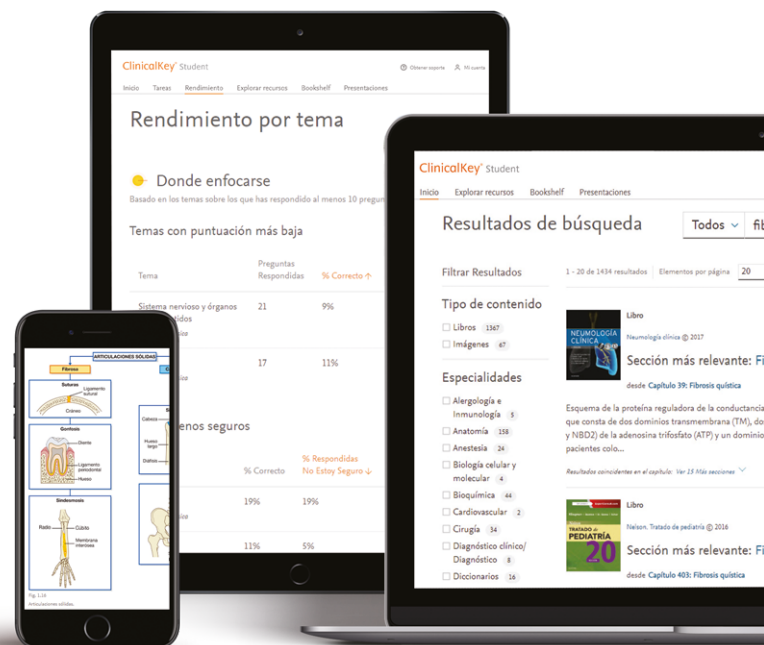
ClinicalKey Student

Obtener soporte  Mi cuenta

Inicio  Tareas  Rendimiento  Explorar recursos  Bookshelf  Presentaciones

Rendimiento por tema

Donde enfocarse

Basado en los temas sobre los que has respondido al menos 10 pregu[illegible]

Temas con puntuación más baja

| Tema | Preguntas Respondidas | % Correcto ↑ |
|---|---|---|
| Sistema nervioso y órganos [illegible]idos | 21 | 9% |
| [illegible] | 17 | 11% |

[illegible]enos seguros

| | % Correcto | % Respondidas No Estoy Seguro ↓ |
|---|---|---|
| | 19% | 19% |
| | 11% | 5% |

ARTICULACIONES SÓLIDAS

Fibrosa

Suturas

Ligamento sutural

Cráneo

Gonfosis

Diente

Ligamento periodontal

Hueso

Sindesmosis

Radio

Cúbito

Membrana interósea

Cabeza

Hueso largo

Diáfisis

Fig. 1.16

Articulaciones sólidas.

ClinicalKey Student

Inicio  Explorar recursos  Bookshelf  Presentaciones

Resultados de búsqueda

Todos  fi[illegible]

Filtrar Resultados

1 - 20 de 1434 resultados  Elementos por página  20

Tipo de contenido

Libros 1367

Imágenes 67

Especialidades

Alergología e Inmunología 5

Anatomía 158

Anestesia 24

Biología celular y molecular 4

Bioquímica 44

Cardiovascular 2

Cirugía 34

Diagnóstico clínico/ Diagnóstico 8

Diccionarios 16

Libro

Neumología clínica © 2017

NEUMOLOGÍA CLÍNICA

Sección más relevante: Fi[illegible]

desde Capítulo 39: Fibrosis quística

Esquema de la proteína reguladora de la conductancia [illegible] que consta de dos dominios transmembrana (TM), do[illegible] y NBD2) de la adenosina trifosfato (ATP) y un dominio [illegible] pacientes colo...

Resultados coincidentes en el capítulo: Ver 13 Más secciones

Libro

Nelson. Tratado de pediatría © 2016

TRATADO DE PEDIATRÍA 20

Sección más relevante: Fi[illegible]

desde Capítulo 403: Fibrosis quística